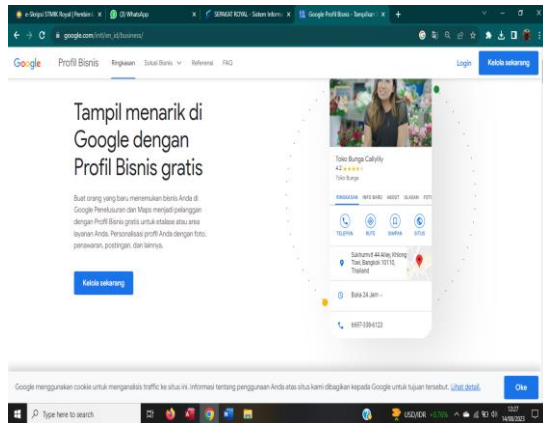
e-Skripsi STMIK Royal | Perekam | ×
(3) WhatsApp ×
SERAGAT ROYAL - Sistem Inform ×
Google Profil Bisnis - Tampilkan ×
+
google.com/intl/en_id/business/

Google Profil Bisnis Ringkasan Solusi Bisnis Referensi FAQ Login Kelola sekarang

Tampil menarik di Google dengan Profil Bisnis gratis

Buat orang yang baru menemukan bisnis Anda di Google Penelusuran dan Maps menjadi pelanggan dengan Profil Bisnis gratis untuk etalase atau area layanan Anda. Personalisasi profil Anda dengan foto, penawaran, postingan, dan lainnya.

Kelola sekarang

Toko Bunga Callylily
4.2 ★★★★☆
Toko Bunga

RINGKASAN INFO BARU ULASAN FOTO

TELEPON RUTE SIMPAN SITUS

Sukhumvit 44 Alley, Khlong Toei, Bangkok 10110, Thailand

Buka 24 Jam

6697-339-6123

Google menggunakan cookie untuk menganalisis traffic ke situs ini. Informasi tentang penggunaan Anda atas situs kami dibagikan kepada Google untuk tujuan tersebut. Lihat detail. Oke

Type here to search
USD/IDR +0.76%
13:27
14/08/2023